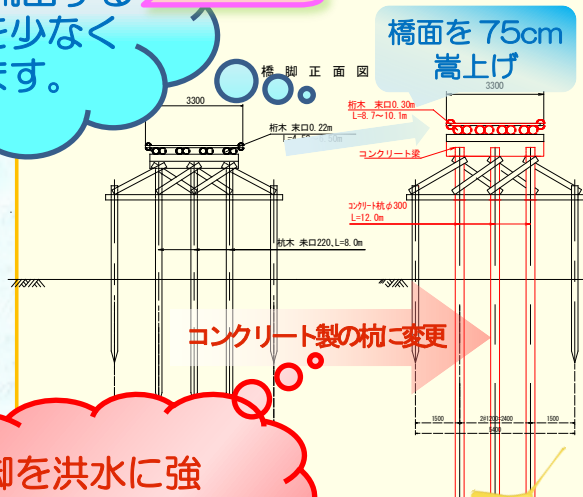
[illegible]
を少なく
ます。

橋面を 75cm
嵩上げ

橋 脚 正 面 図

3300

3300

桁木 末口0.22m

桁木 末口0.30m
L=8.7~10.1m

コンクリート梁

コンクリート杭 φ300
L=12.0m

杭木 末口220,L=8.0m

コンクリート製の杭に変更

1500

2@1200=2400

1500

5400

脚を洪水に強